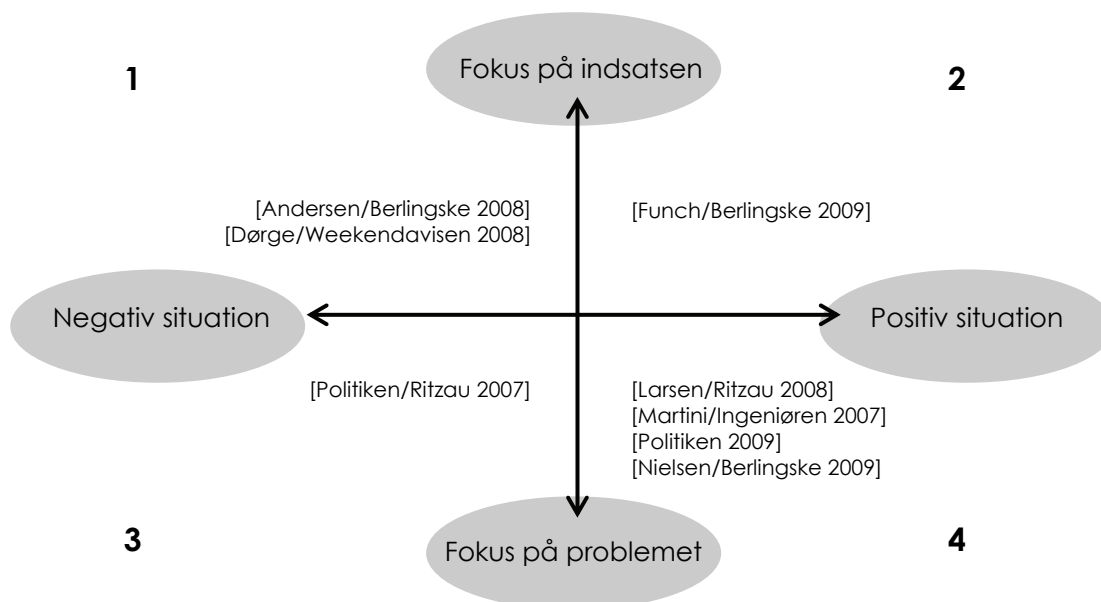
1

Fokus på indsatsen

2

[Andersen/Berlingske 2008]
[Dørge/Weekendavisen 2008]

[Funch/Berlingske 2009]

Negativ situation

Positiv situation

[Politiken/Ritzau 2007]

[Larsen/Ritzau 2008]
[Martini/Ingeniøren 2007]
[Politiken 2009]
[Nielsen/Berlingske 2009]

3

Fokus på problemet

4